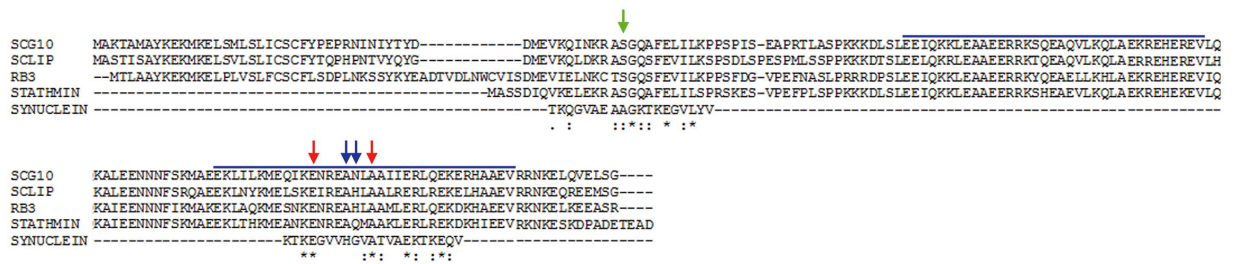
SCG10 MAKTAMAYKEKMKELSMLSLICSCFYPEPRNINIYTYD-----------DMEVKQINKRASGQAFELILKPPSPIS-EAPRTLASPKKKDLSLEEIQKKLEAAEERRKSQEAQVLKQLAEKREHEREVLQ
SCLIP MASTISAYKEKMKELSVLSLICSCFYTQPHPNTVYQYG----------DMEVKQLDKRASGQSFEVILKSPSDLSPESPMLSSPPKKKDTSLEEIQKKLEAAEERRKTQEAQVLKQLAEKREHEREVLH
RB3 --MTLAAYKEKMKELPLVSLFCSCFLSDPLNKSSYKYEADTVDLNWCVISDMEVIELNKCTSGQSFEVILKPPSFDG-VPEFNASLPRRRDPSLEEIQKKLEAAEERRKYQEAELLKHLAEKREHEREVIQ
STATHMIN ---------------------------------------------MASSDIQVKELEKRASGQAFELILSPRSKES-VPEFPLSPPKKKDLSLEEIQKKLEAAEERRKSHEAEVLKQLAEKREHEKEVLQ
SYNUCLEIN --------------------------------------------------TKQGVAE AAGKTKEGVLYV-----------------------------------------------------------
. : ::*:: * :*

SCG10 KALEENNNFSKMAEEKLILKMEQIKENREANLAAIIERLQEKERHAAEVRRNKELQVELSG----
SCLIP KALEENNNFSRQAEEKLNYKMELSKEIREAHLAALRERLREKELHAAEVRRNKEQREEMSG----
RB3 KAIEENNNFIKMAKEKLAQKMESNKENREAHLAAMLERLQEKDKHAEEVRKNKELKEEASR----
STATHMIN KAIEENNNFSKMAEEKLTHKMEANKENREAQMAAKLERLREKDKHIEEVRKNKESKDPADETEAD
SYNUCLEIN ---------------------KTKEGVVHGVATVAEKTKEQV--------------------
** :*: *: :*: